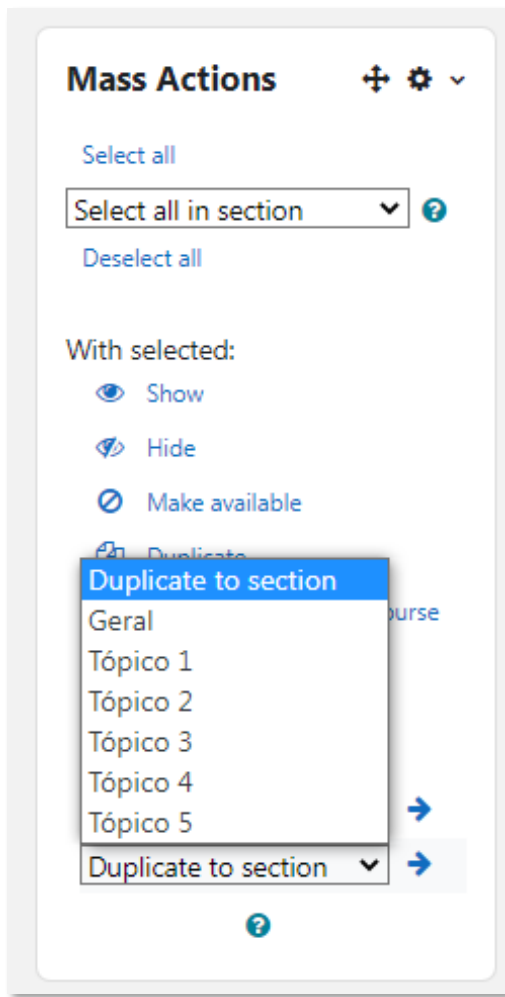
Mass Actions

Select all

Select all in section

Deselect all

With selected:

Show

Hide

Make available

Duplicate

Duplicate to section
Geral
Tópico 1
Tópico 2
Tópico 3
Tópico 4
Tópico 5

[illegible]ourse

Duplicate to section